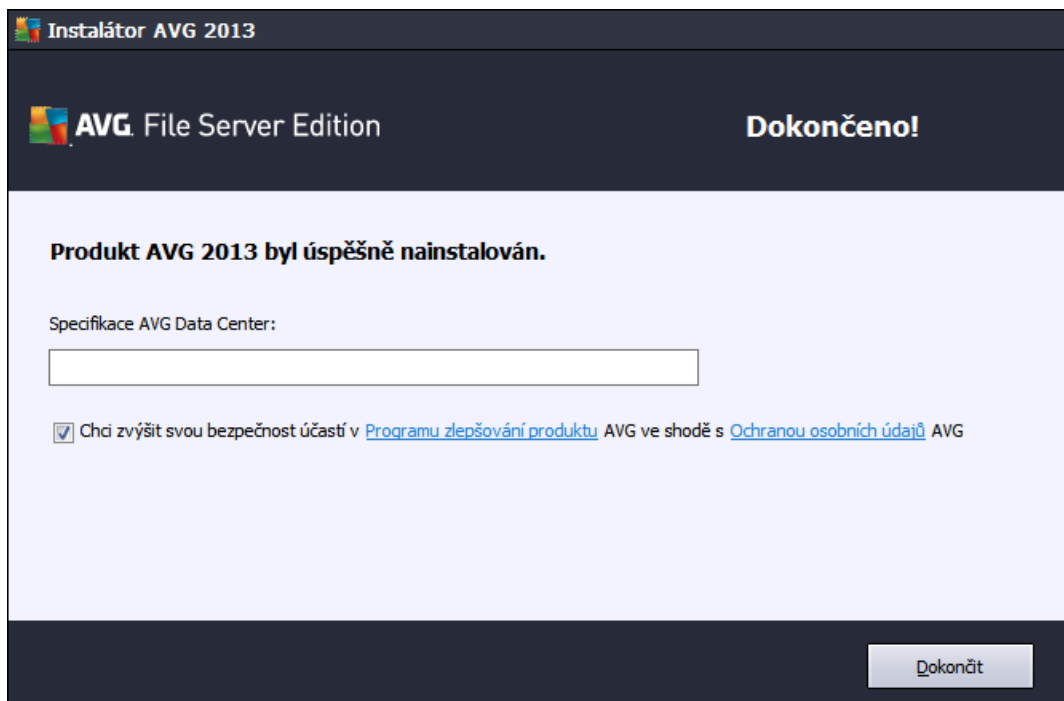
Instalátor AVG 2013

AVG. File Server Edition

Dokončeno!

Produkt AVG 2013 byl úspěšně nainstalován.

Specifikace AVG Data Center:

Chci zvýšit svou bezpečnost účastí v Programu zlepšování produktu AVG ve shodě s Ochranou osobních údajů AVG

Dokončit